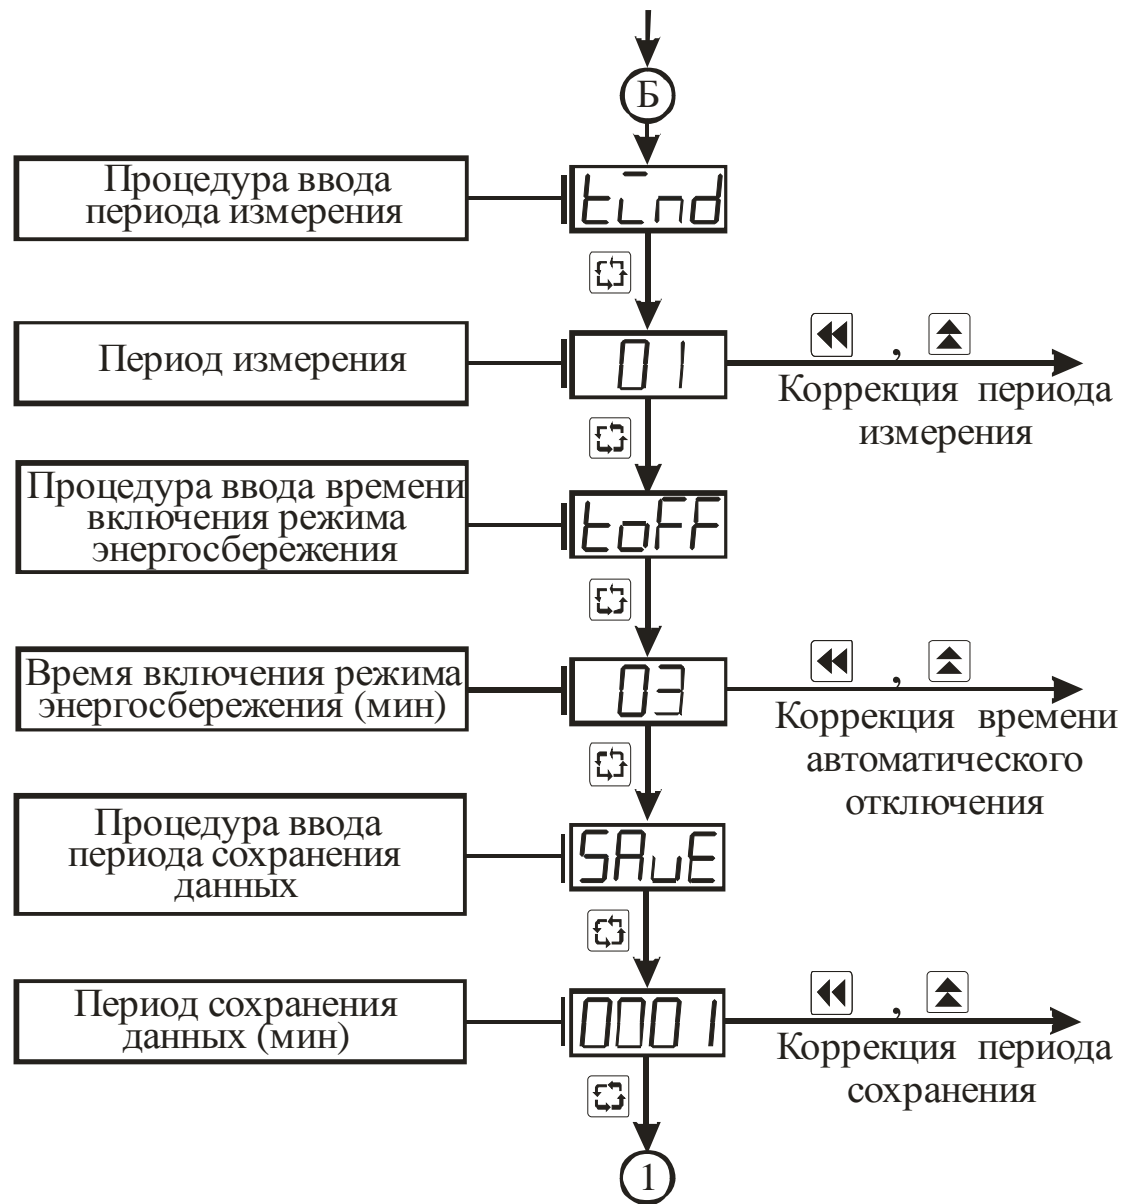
Б

Процедура ввода периода измерения

tInd

Период измерения

01

,

Коррекция периода измерения

Процедура ввода времени включения режима энергосбережения

toFF

Время включения режима энергосбережения (мин)

03

,

Коррекция времени автоматического отключения

Процедура ввода периода сохранения данных

SAuE

Период сохранения данных (мин)

0001

,

Коррекция периода сохранения

1